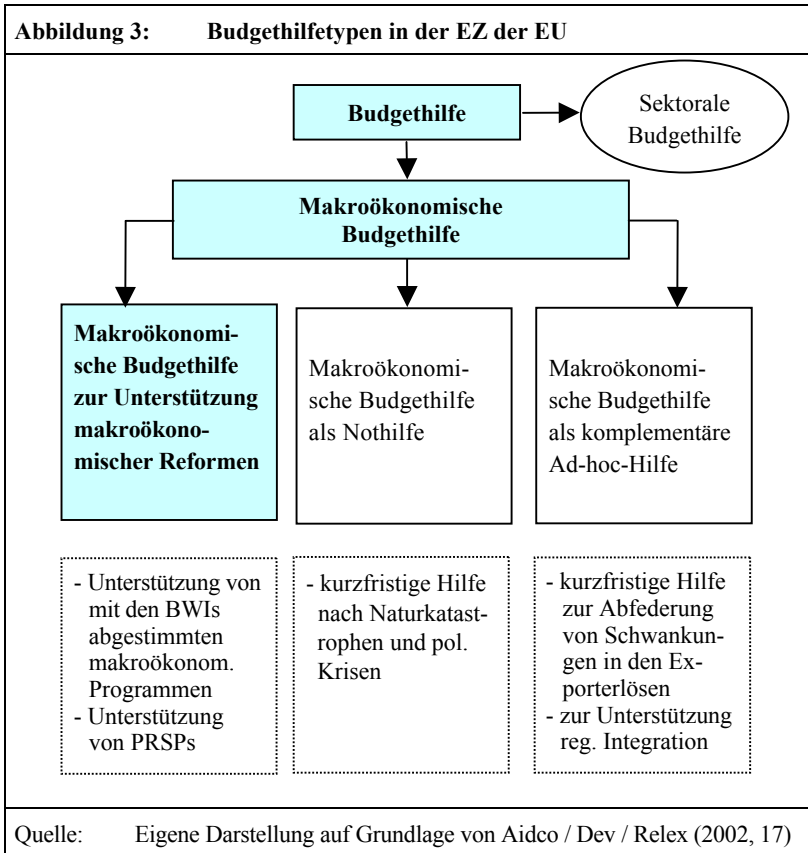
**Abbildung 3: Budgethilfetypen in der EZ der EU**

**Budgethilfe**

Sektorale Budgethilfe

**Makroökonomische Budgethilfe**

**Makroökonomische Budgethilfe zur Unterstützung makroökonomischer Reformen**

Makroökonomische Budgethilfe als Nothilfe

Makroökonomische Budgethilfe als komplementäre Ad-hoc-Hilfe

- Unterstützung von mit den BWIs abgestimmten makroökonom. Programmen
- Unterstützung von PRSPs

- kurzfristige Hilfe nach Naturkatastrophen und pol. Krisen

- kurzfristige Hilfe zur Abfederung von Schwankungen in den Exporterlösen
- zur Unterstützung reg. Integration

Quelle: Eigene Darstellung auf Grundlage von Aidco / Dev / Relex (2002, 17)